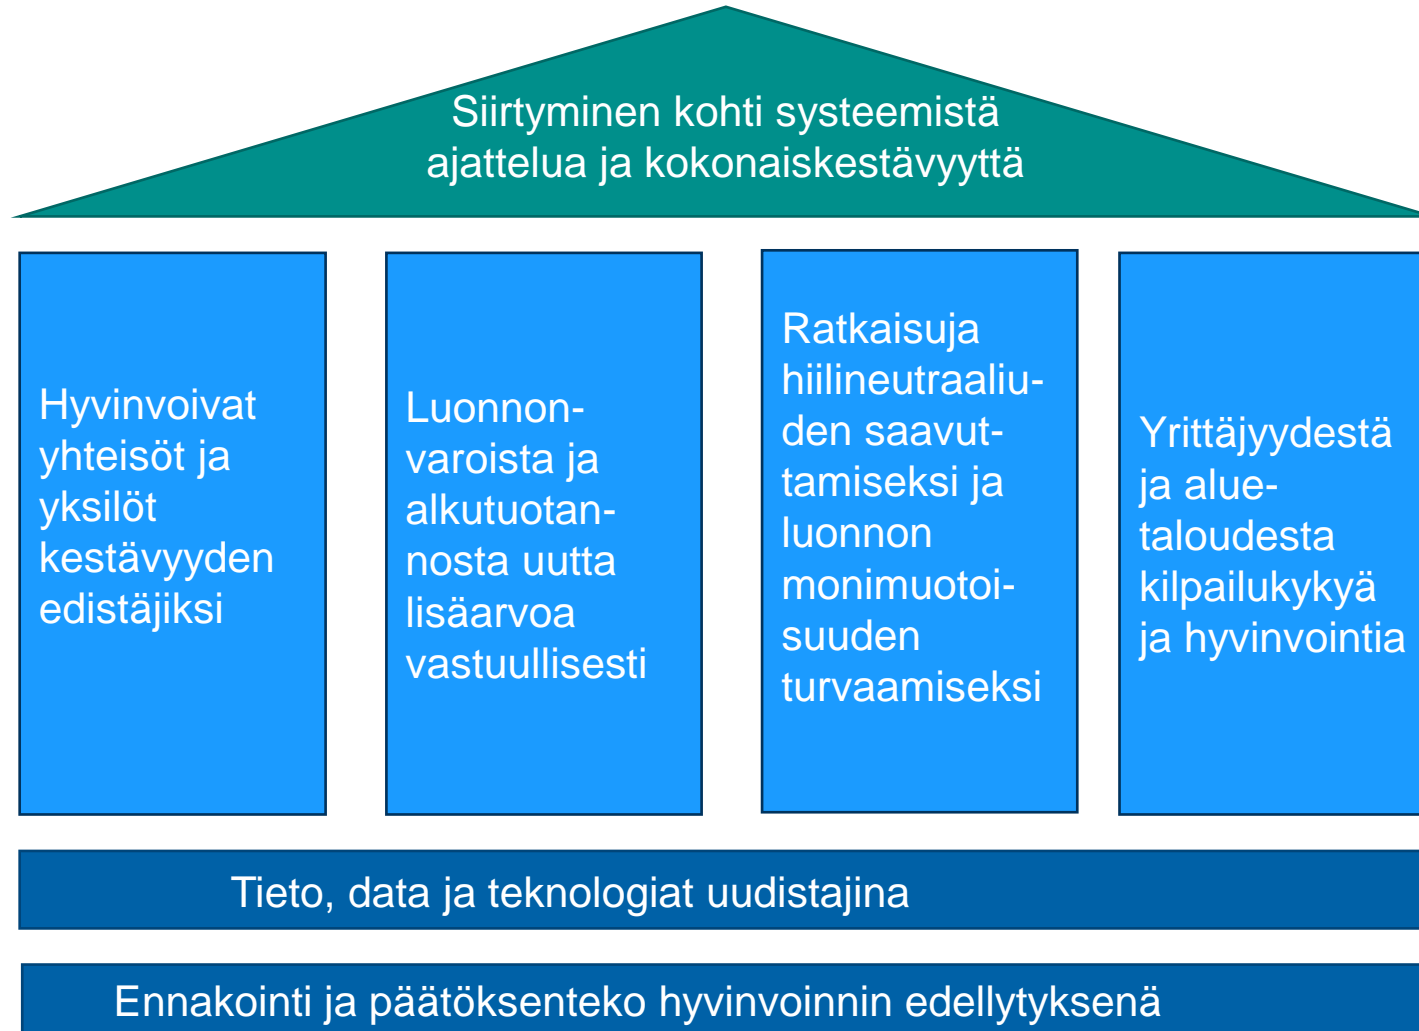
Siirtyminen kohti systeemistä ajattelua ja kokonaiskestävyyttä

Hyvinvoivat yhteisöt ja yksilöt kestävyyden edistäjiksi

Luonnonvaroista ja alkutuotannosta uutta lisäarvoa vastuullisesti

Ratkaisuja hiilineutraaliuden saavuttamiseksi ja luonnon monimuotoisuuden turvaamiseksi

Yrittäjyydestä ja aluetaloudesta kilpailukykyä ja hyvinvointia

Tieto, data ja teknologiat uudistajina

Ennakointi ja päätöksenteko hyvinvoinnin edellytyksenä